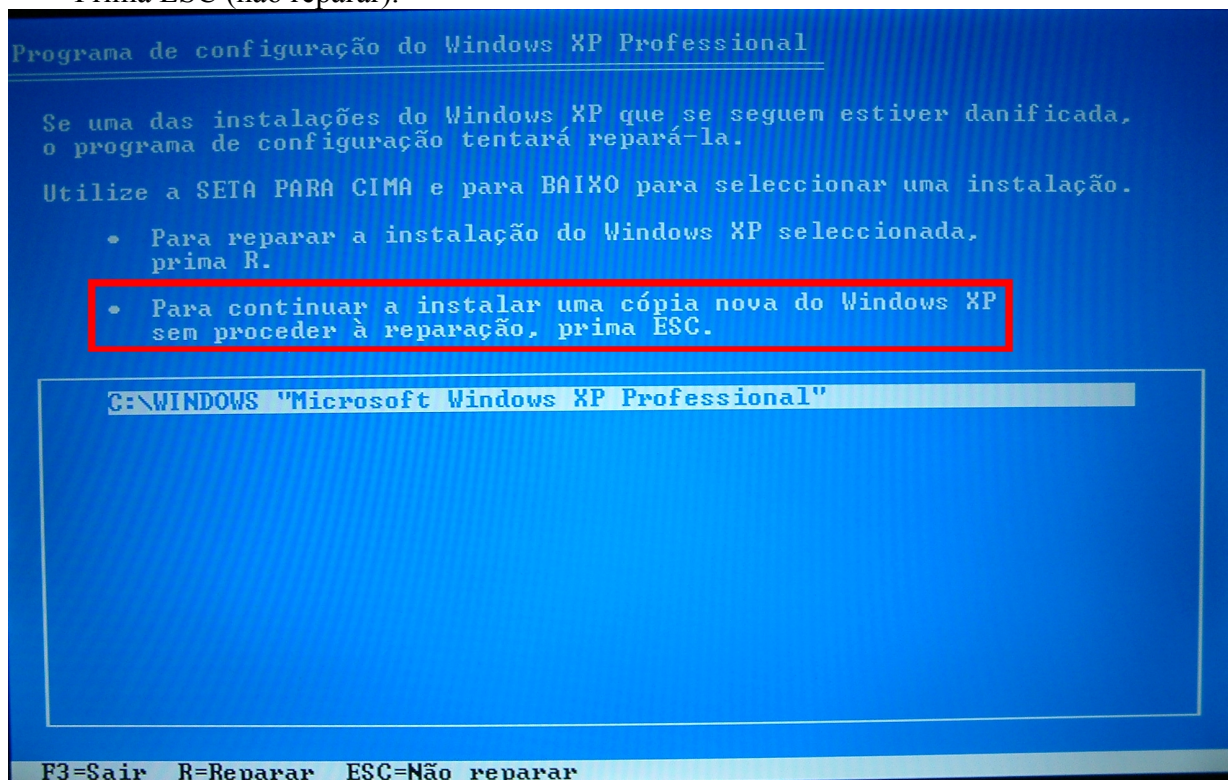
Prima ESC (não reparar).

Programa de configuração do Windows XP Professional

Se uma das instalações do Windows XP que se seguem estiver danificada, o programa de configuração tentará repará-la.

Utilize a SETA PARA CIMA e para BAIXO para seleccionar uma instalação.

• Para reparar a instalação do Windows XP seleccionada, prima R.

• Para continuar a instalar uma cópia nova do Windows XP sem proceder à reparação, prima ESC.

C:\WINDOWS "Microsoft Windows XP Professional"

F3=Sair R=Reparar ESC=Não reparar